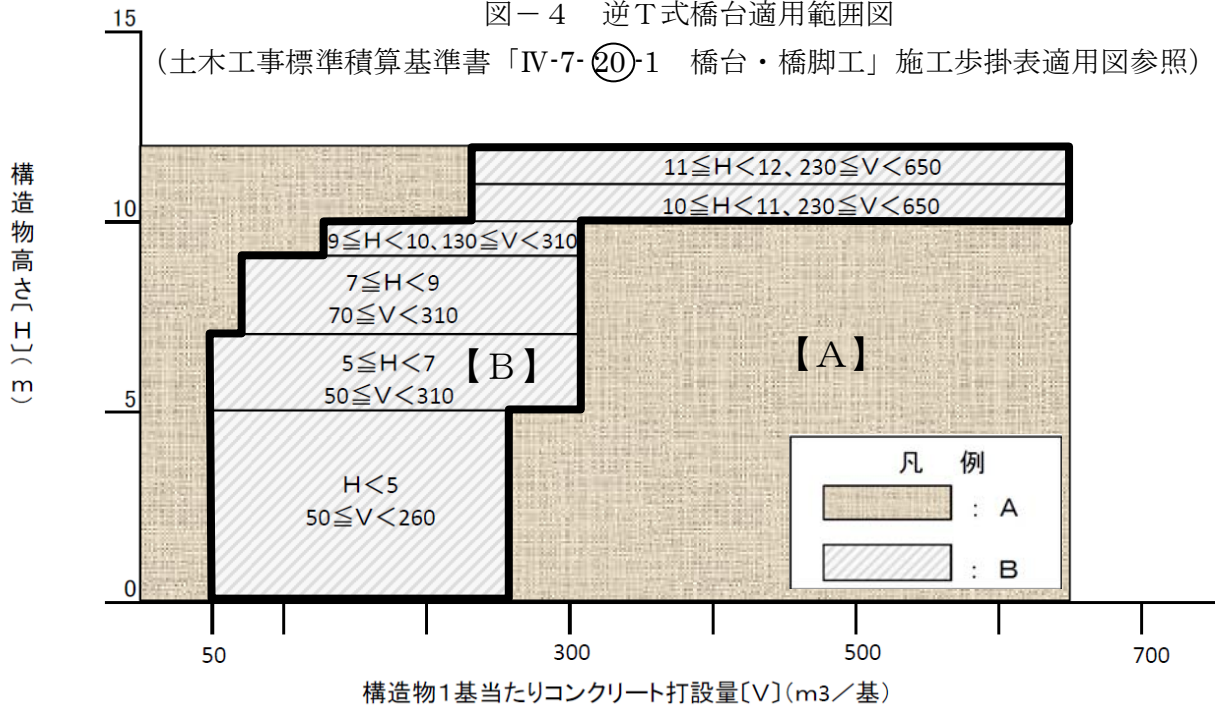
図－４　逆Ｔ式橋台適用範囲図

（土木工事標準積算基準書「Ⅳ-7-⑳-1　橋台・橋脚工」施工歩掛表適用図参照）

15

10

5

0

構造物高さ〔Ｈ〕（ｍ）

11≦H＜12、230≦V＜650

10≦H＜11、230≦V＜650

9≦H＜10、130≦V＜310

7≦H＜9
70≦V＜310

5≦H＜7
50≦V＜310

【Ｂ】

【Ａ】

H＜5
50≦V＜260

凡　例

：Ａ

：Ｂ

50

300

500

700

構造物１基当たりコンクリート打設量〔V〕（m3／基）